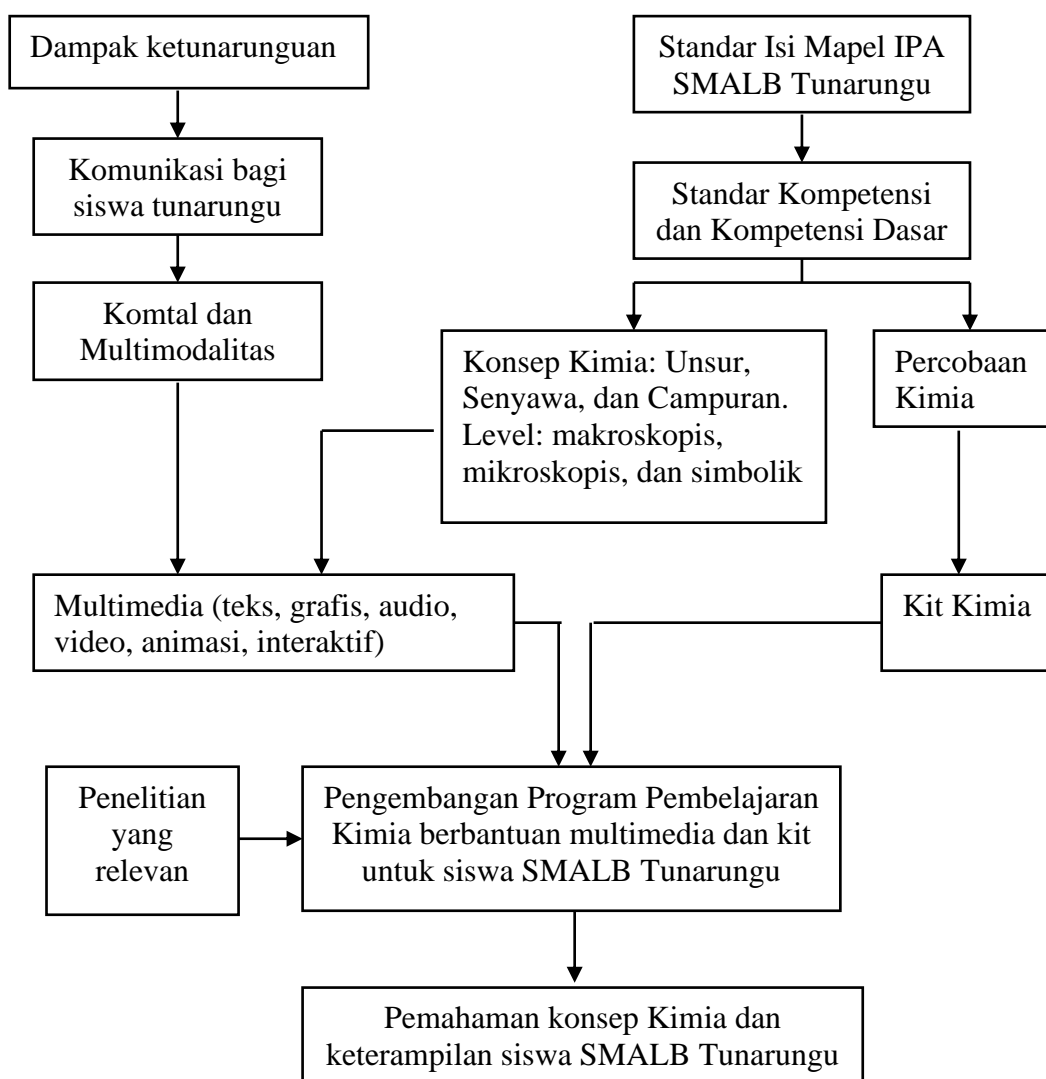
Dampak ketunarunguan

Komunikasi bagi siswa tunarungu

Komtal dan Multimodalitas

Standar Isi Mapel IPA SMALB Tunarungu

Standar Kompetensi dan Kompetensi Dasar

Konsep Kimia: Unsur, Senyawa, dan Campuran. Level: makroskopis, mikroskopis, dan simbolik

Percobaan Kimia

Multimedia (teks, grafis, audio, video, animasi, interaktif)

Kit Kimia

Penelitian yang relevan

Pengembangan Program Pembelajaran Kimia berbantuan multimedia dan kit untuk siswa SMALB Tunarungu

Pemahaman konsep Kimia dan keterampilan siswa SMALB Tunarungu